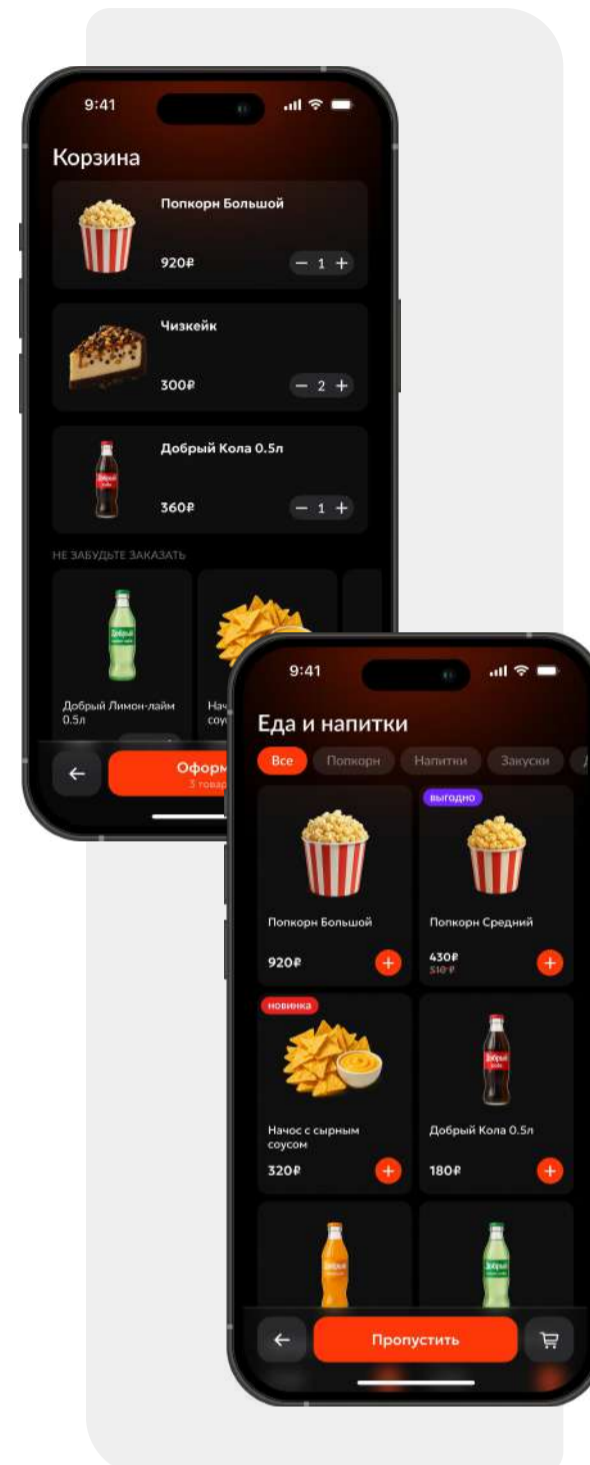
9:41

Корзина

Попкорн Большой

920₽

− 1 +

Чизкейк

300₽

− 2 +

Добрый Кола 0.5л

360₽

− 1 +

НЕ ЗАБУДЬТЕ ЗАКАЗАТЬ

Добрый Лимон-лайм 0.5л

Нач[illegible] соу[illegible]

←

Оформ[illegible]

3 товар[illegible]

9:41

Еда и напитки

Все

Попкорн

Напитки

Закуски

выгодно

Попкорн Большой

920₽

+

Попкорн Средний

430₽

510₽

+

новинка

Начос с сырным соусом

320₽

+

Добрый Кола 0.5л

180₽

+

←

Пропустить